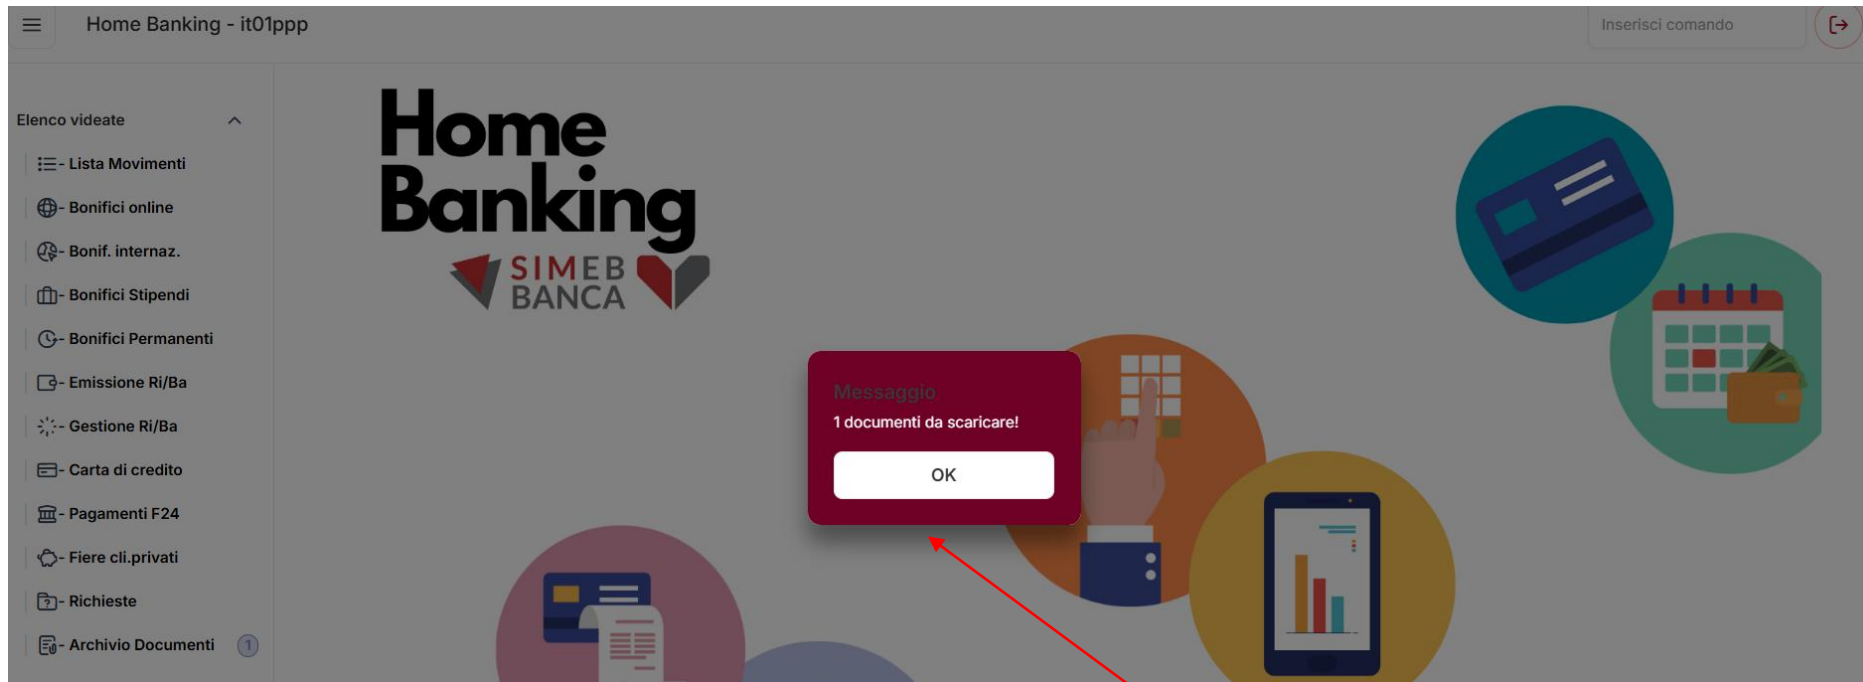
Home Banking - it01ppp

Inserisci comando

Elenco videate

- Lista Movimenti

- Bonifici online

- Bonif. internaz.

- Bonifici Stipendi

- Bonifici Permanenti

- Emissione Ri/Ba

- Gestione Ri/Ba

- Carta di credito

- Pagamenti F24

- Fiere cli.privati

- Richieste

- Archivio Documenti 1

Home Banking

SIMEB BANCA

Messaggio

1 documenti da scaricare!

OK